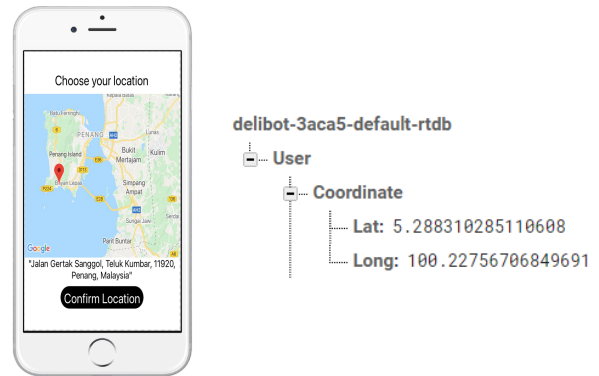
Choose your location

Batu Ferringhi
PENANG
Penang Island
Bukit Mertajam
Kulim
Simpang Ampat
Bayan Lepas
Parit Buntar
Google

"Jalan Gertak Sanggol, Teluk Kumbar, 11920, Penang, Malaysia"

Confirm Location

delibot-3aca5-default-rtdb
User
Coordinate
Lat: 5.288310285110608
Long: 100.22756706849691